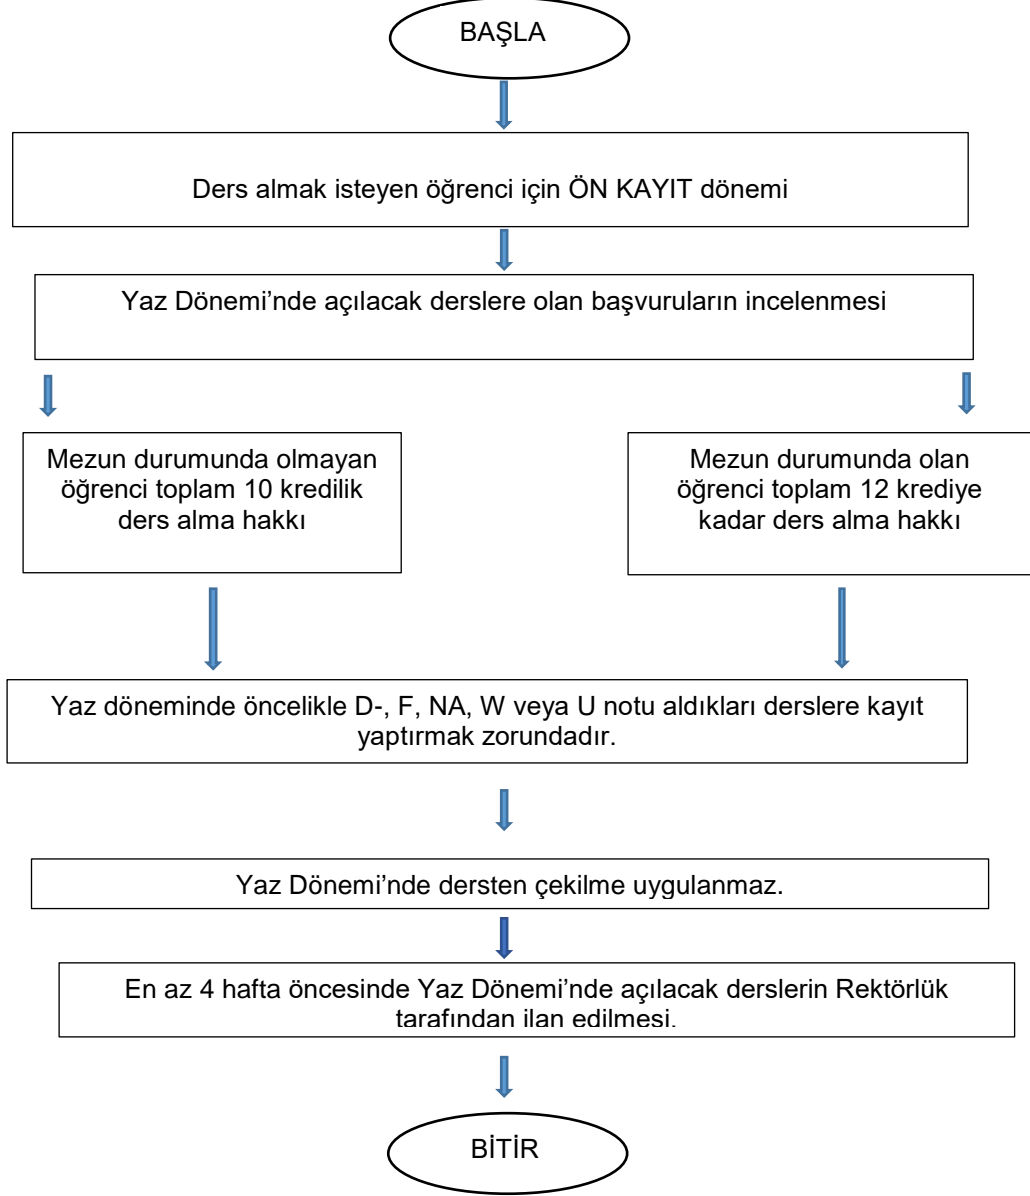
BAŞLA

Ders almak isteyen öğrenci için ÖN KAYIT dönemi

Yaz Dönemi'nde açılacak derslere olan başvuruların incelenmesi

Mezun durumunda olmayan öğrenci toplam 10 kredilik ders alma hakkı

Mezun durumunda olan öğrenci toplam 12 krediye kadar ders alma hakkı

Yaz döneminde öncelikle D-, F, NA, W veya U notu aldıkları derslere kayıt yaptırmak zorundadır.

Yaz Dönemi'nde dersten çekilme uygulanmaz.

En az 4 hafta öncesinde Yaz Dönemi'nde açılacak derslerin Rektörlük tarafından ilan edilmesi.

BİTİR